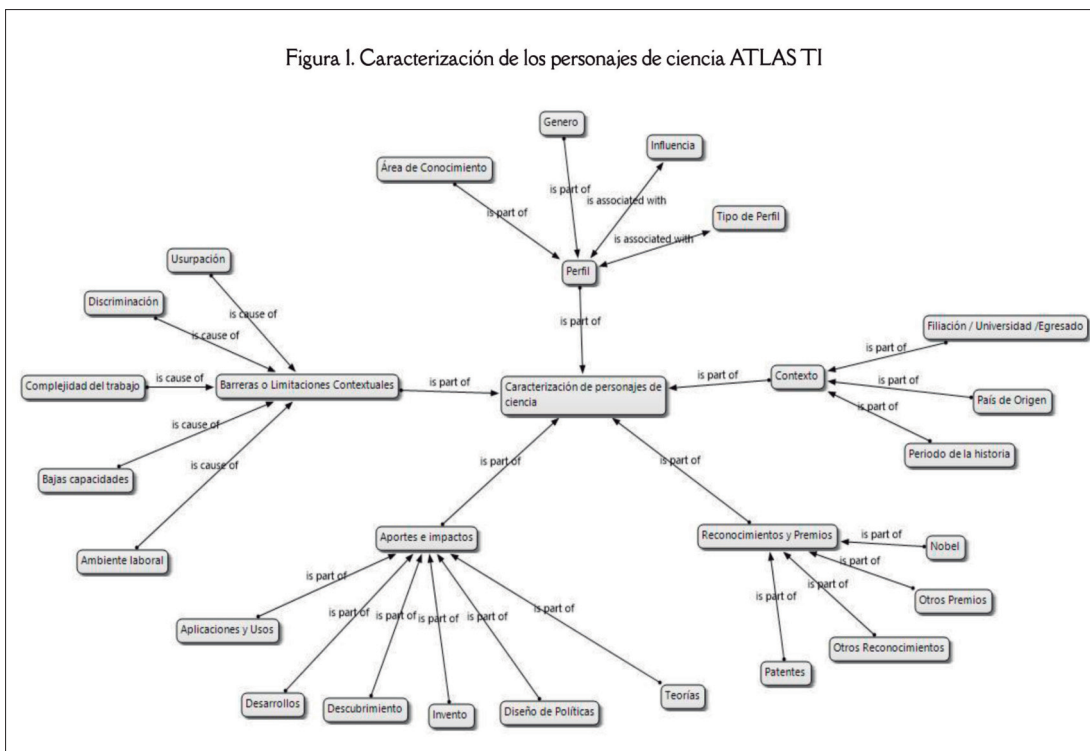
Figura 1. Caracterización de los personajes de ciencia ATLAS TI

Genero

Influencia

Área de Conocimiento

is part of

is associated with

is part of

Tipo de Perfil

is associated with

Perfil

Usurpación

is cause of

Discriminación

is cause of

is part of

Filiación / Universidad /Egresado

is part of

Complejidad del trabajo

is cause of

Barreras o Limitaciones Contextuales

is part of

Caracterización de personajes de ciencia

is part of

Contexto

is part of

País de Origen

is part of

is cause of

Bajas capacidades

is cause of

Periodo de la historia

is part of

is part of

Ambiente laboral

Aportes e impactos

Reconocimientos y Premios

is part of

Nobel

is part of

is part of

is part of

Otros Premios

is part of

Aplicaciones y Usos

is part of

is part of

is part of

is part of

is part of

Otros Reconocimientos

Patentes

Desarrollos

Descubrimiento

Invento

Diseño de Políticas

Teorías